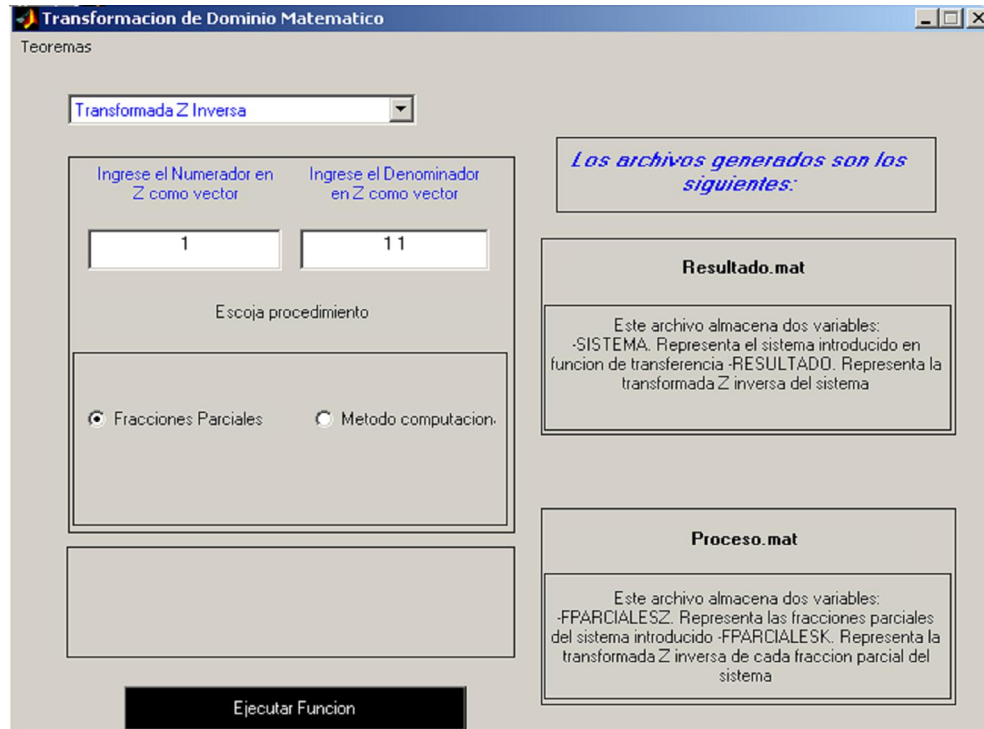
Transformacion de Dominio Matematico

Teoremas

Transformada Z Inversa

Ingrese el Numerador en Z como vector

Ingrese el Denominador en Z como vector

1

1 1

Escoja procedimiento

Fracciones Parciales

Metodo computacion

Ejecutar Funcion

Los archivos generados son los siguientes:

Resultado.mat

Este archivo almacena dos variables: -SISTEMA. Representa el sistema introducido en funcion de transferencia -RESULTADO. Representa la transformada Z inversa del sistema

Proceso.mat

Este archivo almacena dos variables: -FPARCIALESZ. Representa las fracciones parciales del sistema introducido -FPARCIALESK. Representa la transformada Z inversa de cada fraccion parcial del sistema